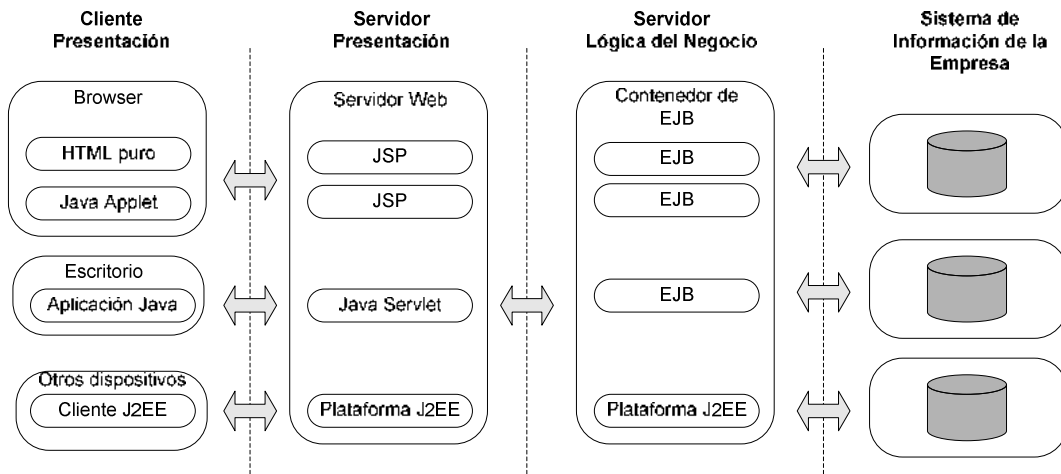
Cliente Presentación

Browser

HTML puro

Java Applet

Escritorio

Aplicación Java

Otros dispositivos

Cliente J2EE

Servidor Presentación

Servidor Web

JSP

JSP

Java Servlet

Plataforma J2EE

Servidor Lógica del Negocio

Contenedor de EJB

EJB

EJB

EJB

Plataforma J2EE

Sistema de Información de la Empresa